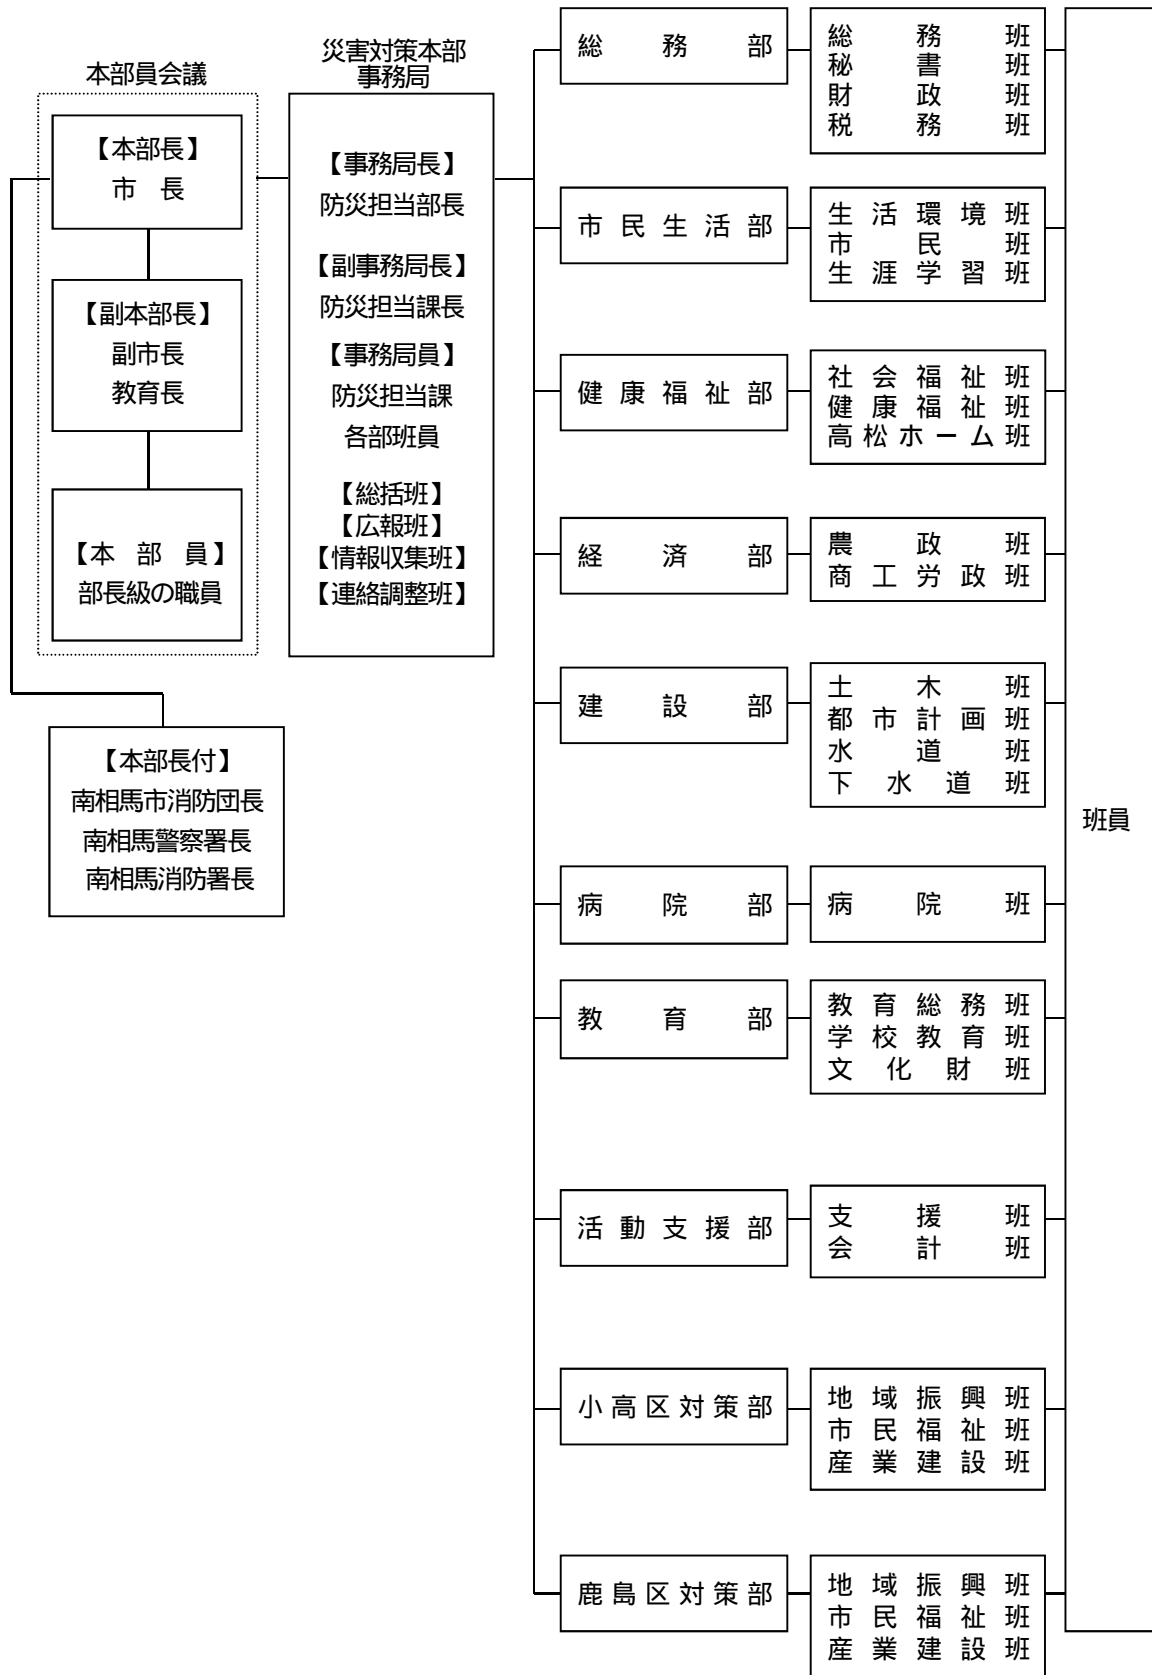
本部員会議

【本部長】
市　長

【副本部長】
副市長
教育長

【本　部　員】
部長級の職員

【本部長付】
南相馬市消防団長
南相馬警察署長
南相馬消防署長

災害対策本部
事務局

【事務局長】
防災担当部長

【副事務局長】
防災担当課長

【事務局員】
防災担当課
各部班員

【総括班】
【広報班】
【情報収集班】
【連絡調整班】

総　務　部

総　務　班
秘　書　班
財　政　班
税　務　班

市民生活部

生活環境班
市　民　班
生涯学習班

健康福祉部

社会福祉班
健康福祉班
高松ホーム班

経　済　部

農　政　班
商工労政班

建　設　部

土　木　班
都市計画班
水　道　班
下水道班

病　院　部

病　院　班

教　育　部

教育総務班
学校教育班
文化財班

活動支援部

支　援　班
会　計　班

小高区対策部

地域振興班
市民福祉班
産業建設班

鹿島区対策部

地域振興班
市民福祉班
産業建設班

班員